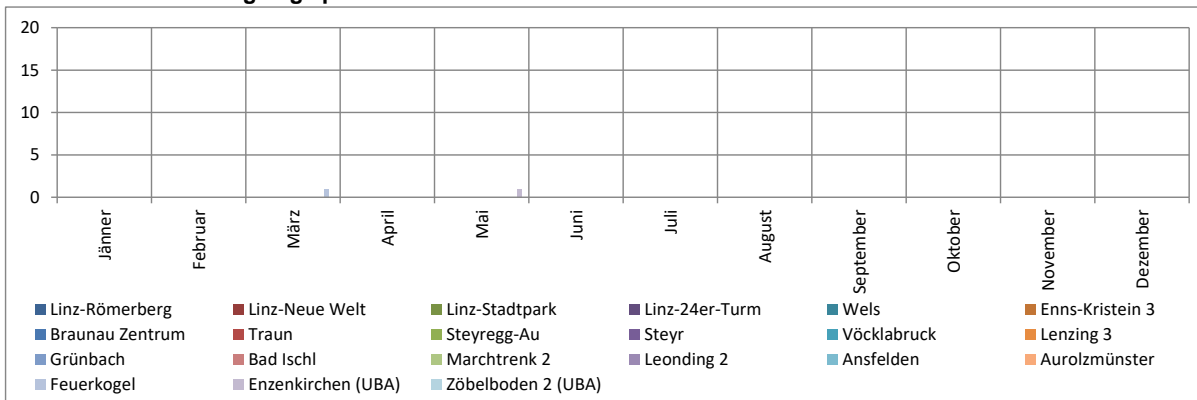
20
15
10
5
0

Jänner
Februar
März
April
Mai
Juni
Juli
August
September
Oktober
November
Dezember

Linz-Römerberg
Linz-Neue Welt
Linz-Stadtpark
Linz-24er-Turm
Wels
Enns-Kristein 3
Braunau Zentrum
Traun
Steyregg-Au
Steyr
Vöcklabruck
Lenzing 3
Grünbach
Bad Ischl
Marchtrenk 2
Leonding 2
Ansfelden
Aurolzmünster
Feuerkogel
Enzenkirchen (UBA)
Zöbelboden 2 (UBA)